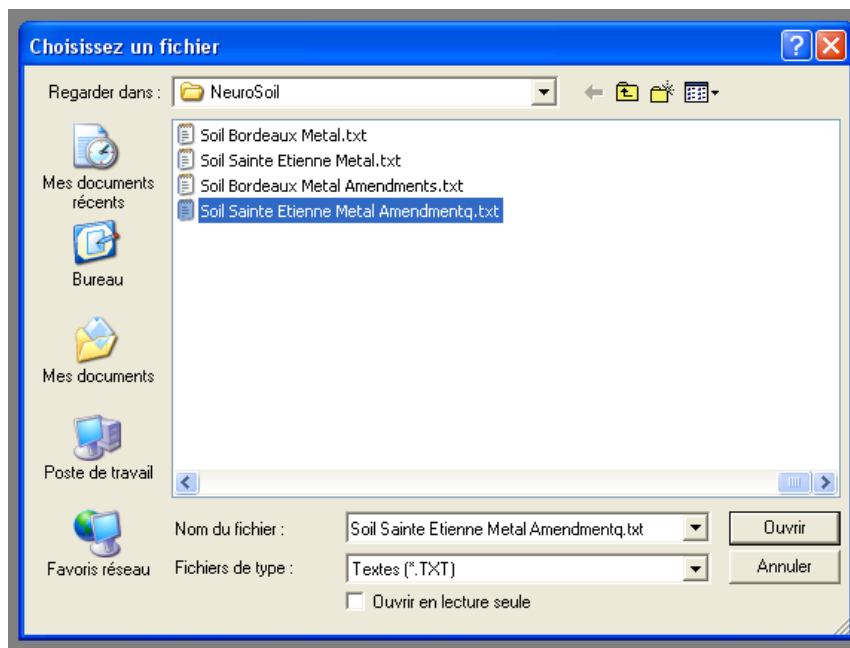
Choisissez un fichier

Regarder dans : NeuroSoil

Mes documents récents

Bureau

Mes documents

Poste de travail

Favoris réseau

Soil Bordeaux Metal.txt
Soil Sainte Etienne Metal.txt
Soil Bordeaux Metal Amendments.txt
Soil Sainte Etienne Metal Amendmentq.txt

Nom du fichier : Soil Sainte Etienne Metal Amendmentq.txt

Fichiers de type : Textes (*.TXT)

Ouvrir en lecture seule

Ouvrir

Annuler